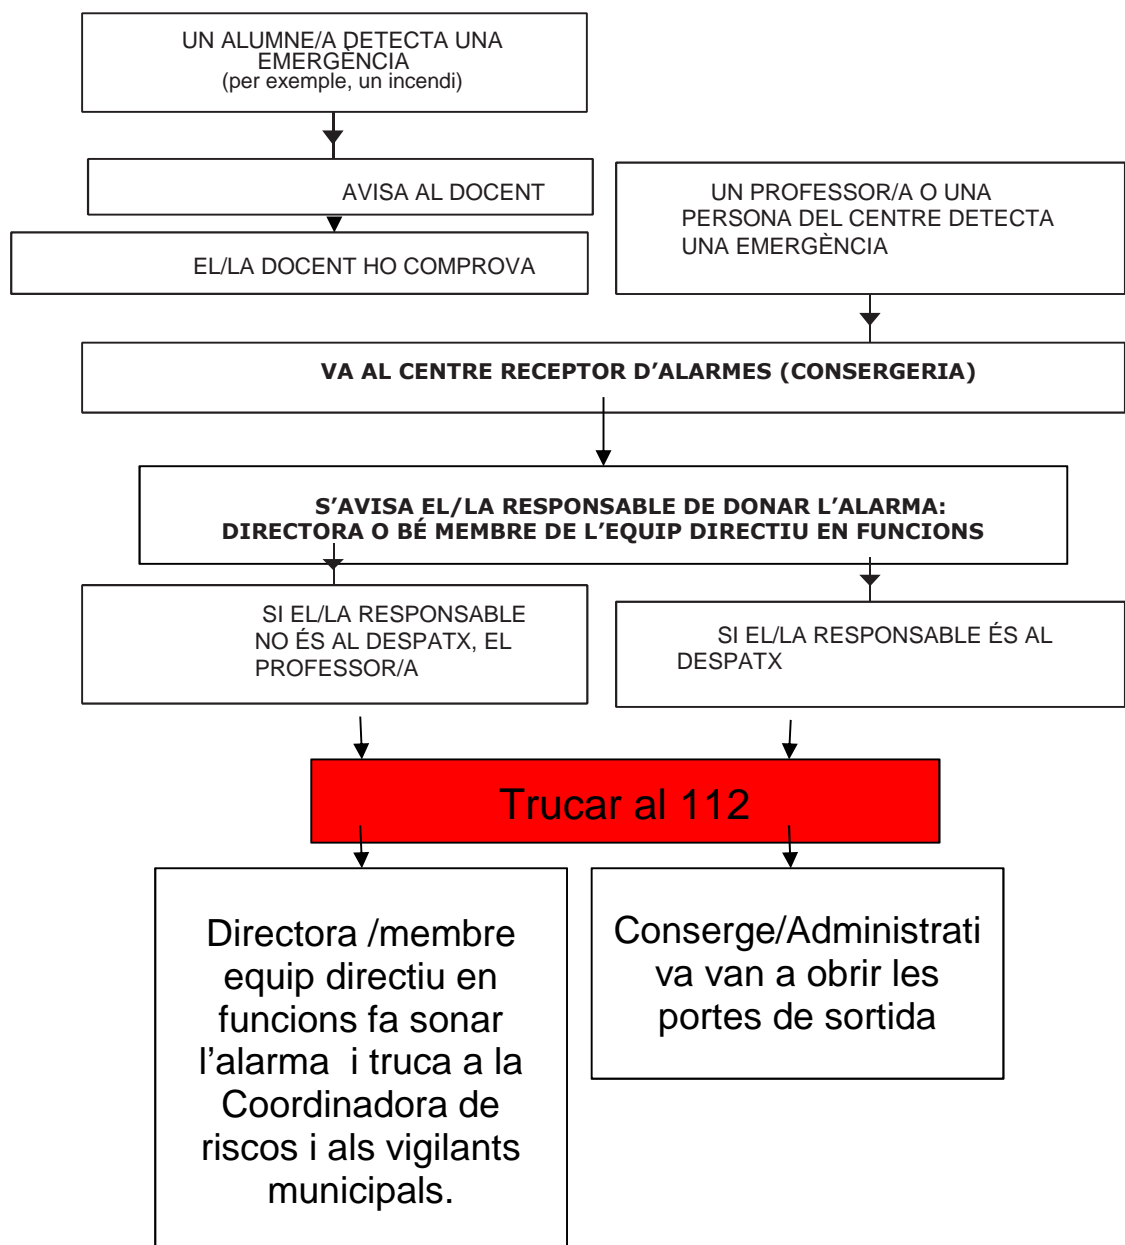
UN ALUMNE/A DETECTA UNA EMERGÈNCIA
(per exemple, un incendi)

AVISA AL DOCENT

EL/LA DOCENT HO COMPROVA

UN PROFESSOR/A O UNA PERSONA DEL CENTRE DETECTA UNA EMERGÈNCIA

VA AL CENTRE RECEPTOR D'ALARMES (CONSERGERIA)

S'AVISA EL/LA RESPONSABLE DE DONAR L'ALARMA:
DIRECTORA O BÉ MEMBRE DE L'EQUIP DIRECTIU EN FUNCIONS

SI EL/LA RESPONSABLE NO ÉS AL DESPATX, EL PROFESSOR/A

SI EL/LA RESPONSABLE ÉS AL DESPATX

Trucar al 112

Directora /membre equip directiu en funcions fa sonar l'alarma i truca a la Coordinadora de riscos i als vigilants municipals.

Conserge/Administrativa van a obrir les portes de sortida